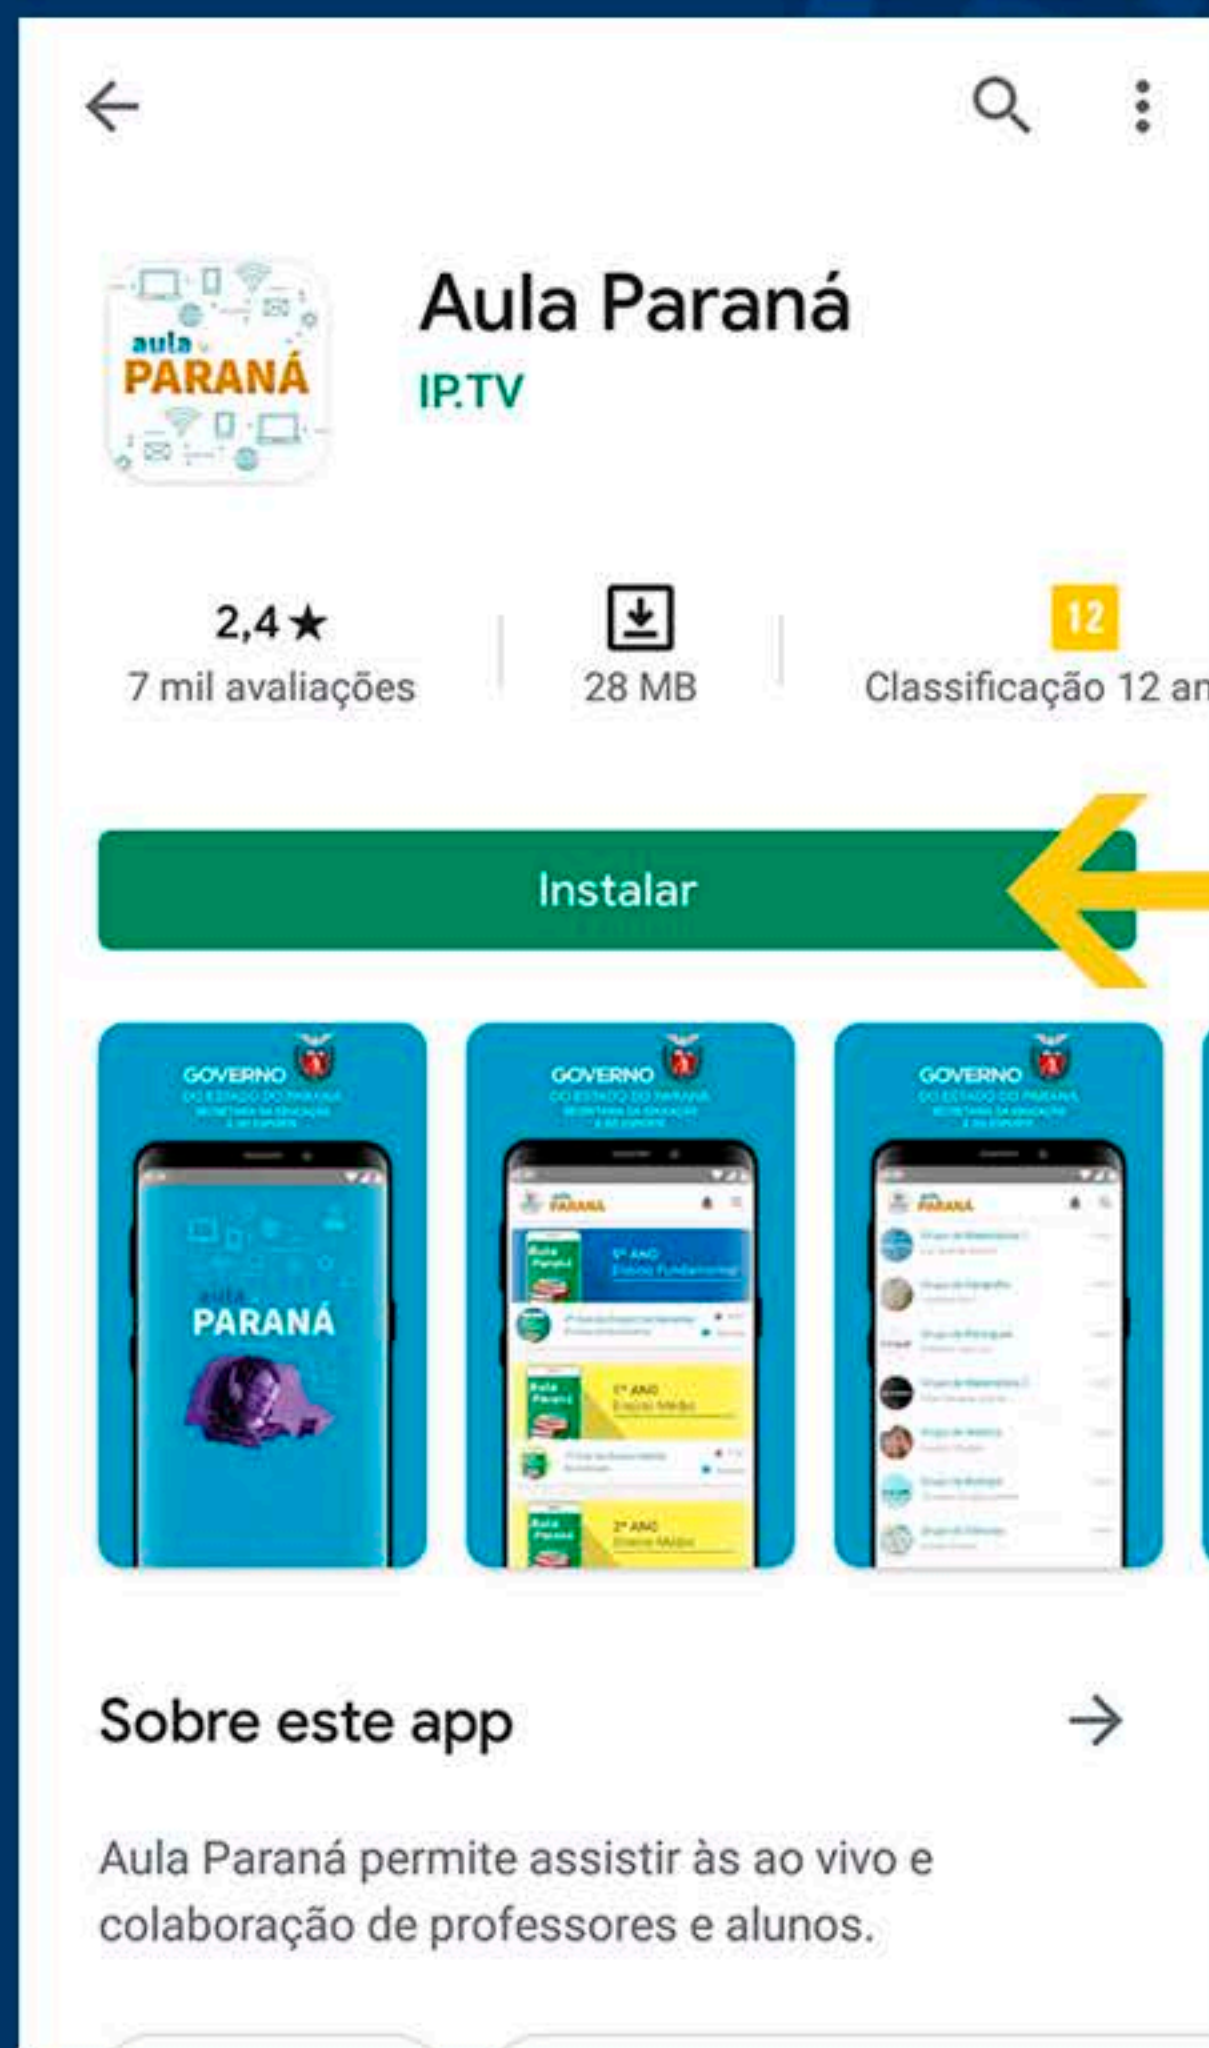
aula PARANÁ

Aula Paraná

IP.TV

2,4 ★
7 mil avaliações

28 MB

12
Classificação 12 an

Instalar

GOVERNO
DO ESTADO DO PARANÁ
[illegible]

aula PARANÁ

GOVERNO
DO ESTADO DO PARANÁ
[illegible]

6º ANO
Ensino Fundamental

1º ANO
Ensino Médio

2º ANO
Ensino Médio

GOVERNO
DO ESTADO DO PARANÁ
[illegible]

Sobre este app

Aula Paraná permite assistir às ao vivo e colaboração de professores e alunos.